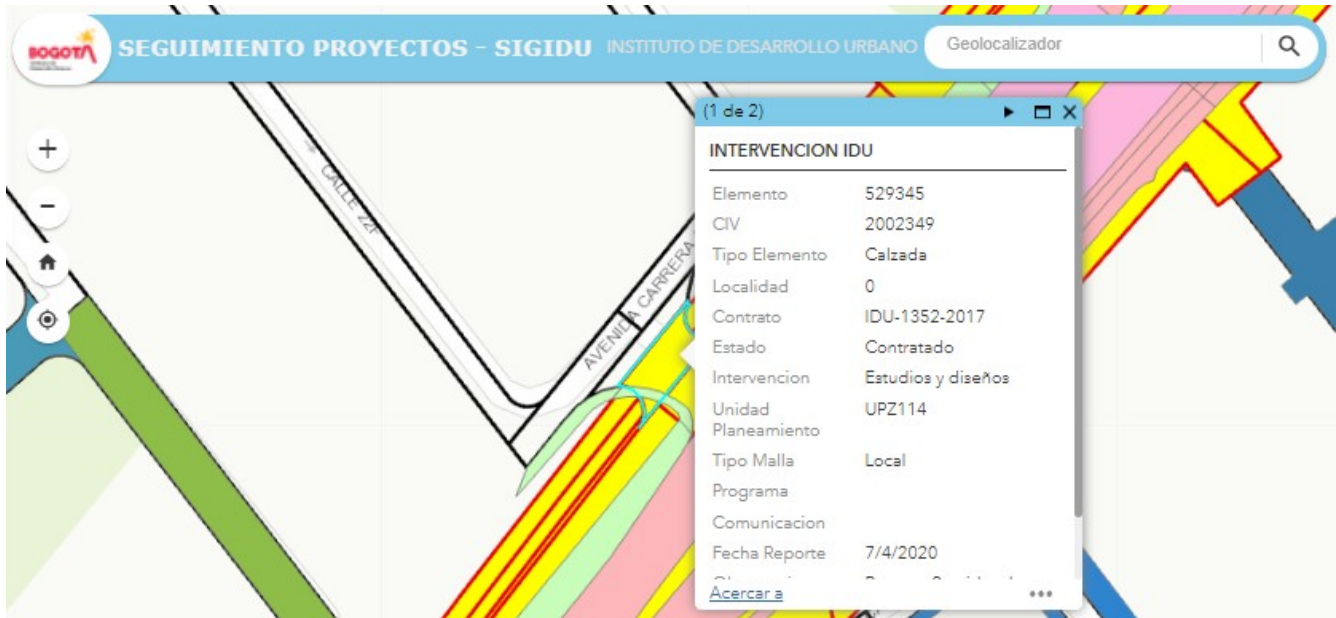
BOGOTÁ

SEGUIMIENTO PROYECTOS - SIGIDU INSTITUTO DE DESARROLLO URBANO

Geolocalizador

CALLE 22

AVENIDA CARRERA

(1 de 2)

INTERVENCION IDU

| | |
|---|---|
| Elemento | 529345 |
| CIV | 2002349 |
| Tipo Elemento | Calzada |
| Localidad | 0 |
| Contrato | IDU-1352-2017 |
| Estado | Contratado |
| Intervencion | Estudios y diseños |
| Unidad Planeamiento | UPZ114 |
| Tipo Malla | Local |
| Programa | |
| Comunicacion | |
| Fecha Reporte | 7/4/2020 |
| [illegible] | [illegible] |

Acercar a